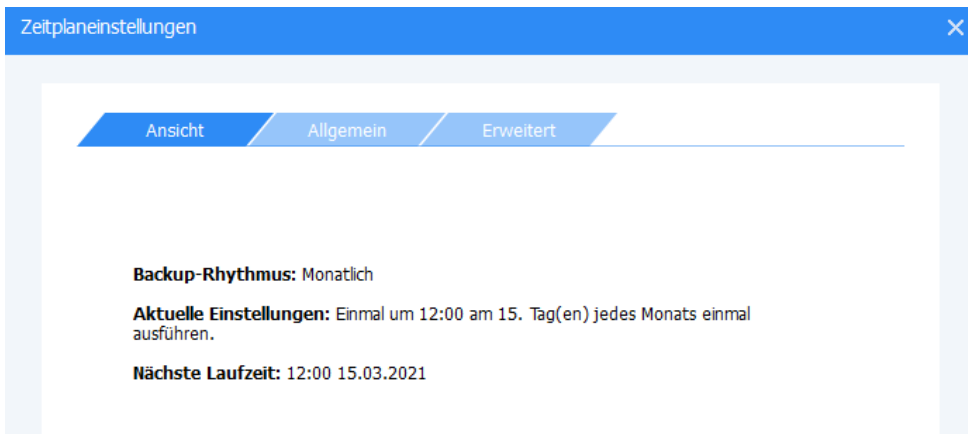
Zeitplaneinstellungen

Ansicht Allgemein Erweitert

**Backup-Rhythmus:** Monatlich

**Aktuelle Einstellungen:** Einmal um 12:00 am 15. Tag(en) jedes Monats einmal ausführen.

**Nächste Laufzeit:** 12:00 15.03.2021